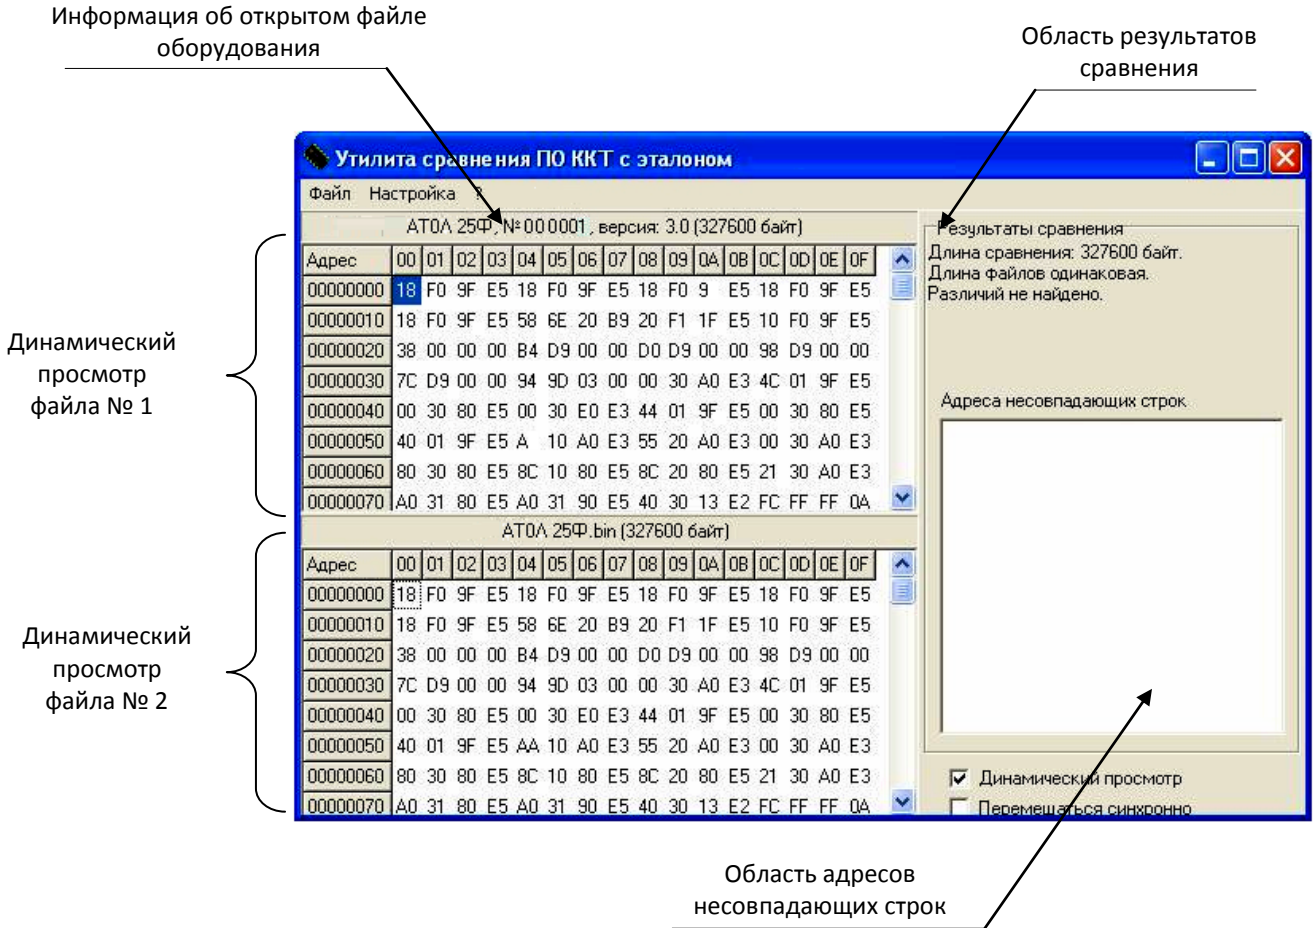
Информация об открытом файле оборудования

Область результатов сравнения

Утилита сравнения ПО ККТ с эталоном

Файл Настройка ?

АТОЛ 25Ф, № 00 0001, версия: 3.0 (327600 байт)

| Адрес | 00 | 01 | 02 | 03 | 04 | 05 | 06 | 07 | 08 | 09 | 0A | 0B | 0C | 0D | 0E | 0F |
|---|---|---|---|---|---|---|---|---|---|---|---|---|---|---|---|---|
| 00000000 | 18 | F0 | 9F | E5 | 18 | F0 | 9F | E5 | 18 | F0 | 9 | E5 | 18 | F0 | 9F | E5 |
| 00000010 | 18 | F0 | 9F | E5 | 58 | 6E | 20 | B9 | 20 | F1 | 1F | E5 | 10 | F0 | 9F | E5 |
| 00000020 | 38 | 00 | 00 | 00 | B4 | D9 | 00 | 00 | D0 | D9 | 00 | 00 | 98 | D9 | 00 | 00 |
| 00000030 | 7C | D9 | 00 | 00 | 94 | 9D | 03 | 00 | 00 | 30 | A0 | E3 | 4C | 01 | 9F | E5 |
| 00000040 | 00 | 30 | 80 | E5 | 00 | 30 | E0 | E3 | 44 | 01 | 9F | E5 | 00 | 30 | 80 | E5 |
| 00000050 | 40 | 01 | 9F | E5 | A | 10 | A0 | E3 | 55 | 20 | A0 | E3 | 00 | 30 | A0 | E3 |
| 00000060 | 80 | 30 | 80 | E5 | 8C | 10 | 80 | E5 | 8C | 20 | 80 | E5 | 21 | 30 | A0 | E3 |
| 00000070 | A0 | 31 | 80 | E5 | A0 | 31 | 90 | E5 | 40 | 30 | 13 | E2 | FC | FF | FF | 0A |

АТОЛ 25Ф.bin (327600 байт)

| Адрес | 00 | 01 | 02 | 03 | 04 | 05 | 06 | 07 | 08 | 09 | 0A | 0B | 0C | 0D | 0E | 0F |
|---|---|---|---|---|---|---|---|---|---|---|---|---|---|---|---|---|
| 00000000 | 18 | F0 | 9F | E5 | 18 | F0 | 9F | E5 | 18 | F0 | 9F | E5 | 18 | F0 | 9F | E5 |
| 00000010 | 18 | F0 | 9F | E5 | 58 | 6E | 20 | B9 | 20 | F1 | 1F | E5 | 10 | F0 | 9F | E5 |
| 00000020 | 38 | 00 | 00 | 00 | B4 | D9 | 00 | 00 | D0 | D9 | 00 | 00 | 98 | D9 | 00 | 00 |
| 00000030 | 7C | D9 | 00 | 00 | 94 | 9D | 03 | 00 | 00 | 30 | A0 | E3 | 4C | 01 | 9F | E5 |
| 00000040 | 00 | 30 | 80 | E5 | 00 | 30 | E0 | E3 | 44 | 01 | 9F | E5 | 00 | 30 | 80 | E5 |
| 00000050 | 40 | 01 | 9F | E5 | AA | 10 | A0 | E3 | 55 | 20 | A0 | E3 | 00 | 30 | A0 | E3 |
| 00000060 | 80 | 30 | 80 | E5 | 8C | 10 | 80 | E5 | 8C | 20 | 80 | E5 | 21 | 30 | A0 | E3 |
| 00000070 | A0 | 31 | 80 | E5 | A0 | 31 | 90 | E5 | 40 | 30 | 13 | E2 | FC | FF | FF | 0A |

Результаты сравнения
Длина сравнения: 327600 байт.
Длина файлов одинаковая.
Различий не найдено.

Адреса несовпадающих строк

Динамический просмотр
Перемещаться синхронно

Динамический просмотр файла № 1

Динамический просмотр файла № 2

Область адресов несовпадающих строк